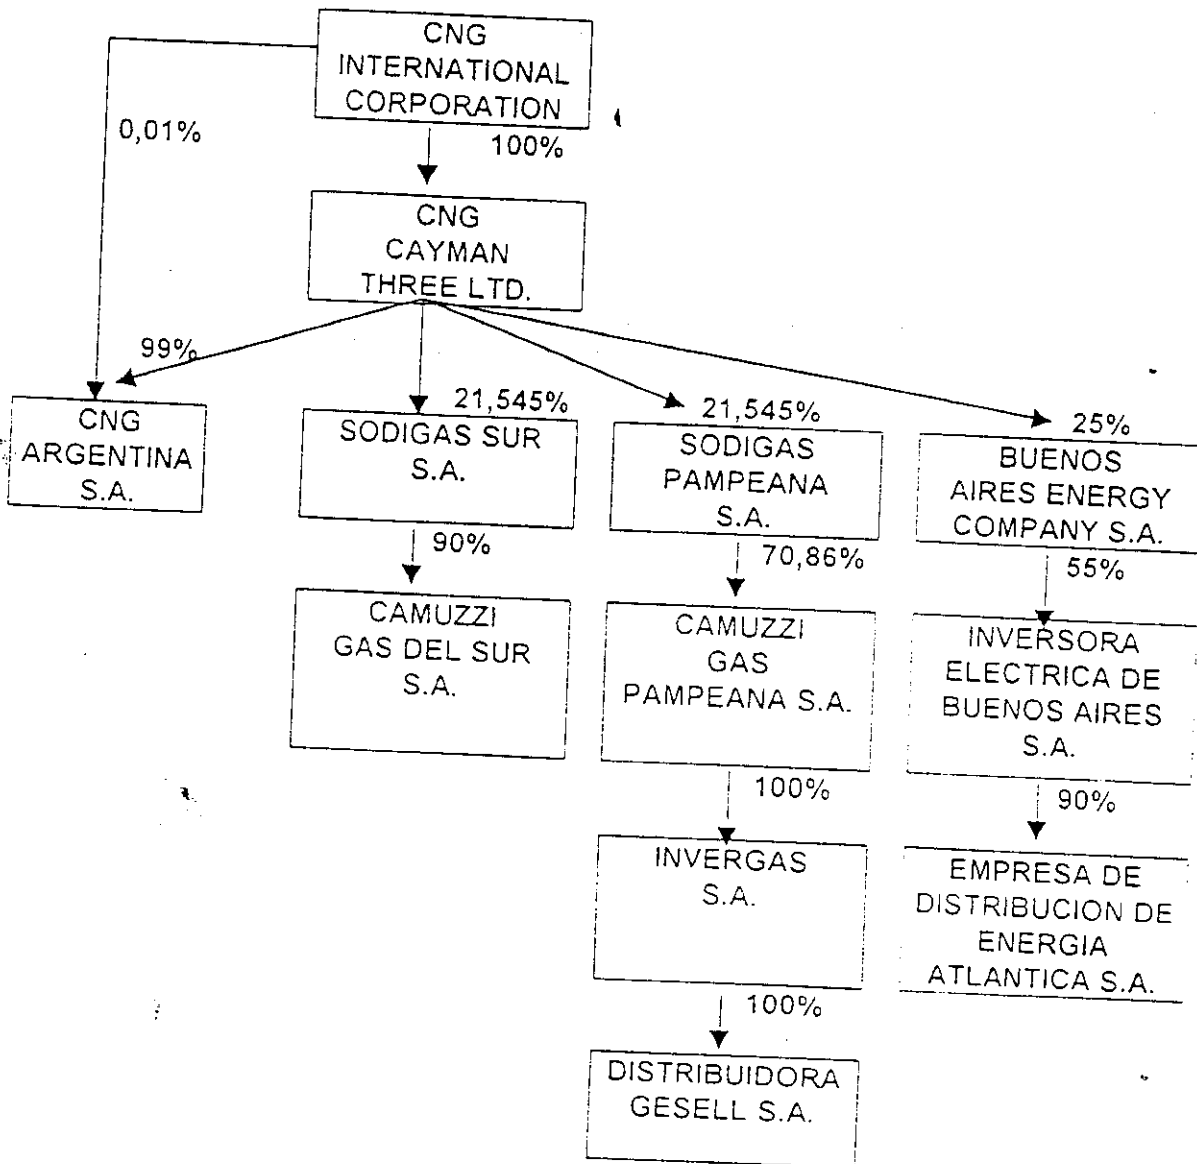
CNG INTERNATIONAL CORPORATION

0,01%

100%

CNG CAYMAN THREE LTD.

99%

CNG ARGENTINA S.A.

21,545%

SODIGAS SUR S.A.

90%

CAMUZZI GAS DEL SUR S.A.

21,545%

SODIGAS PAMPEANA S.A.

70,86%

CAMUZZI GAS PAMPEANA S.A.

100%

INVERGAS S.A.

100%

DISTRIBUIDORA GESELL S.A.

25%

BUENOS AIRES ENERGY COMPANY S.A.

55%

INVERSORA ELECTRICA DE BUENOS AIRES S.A.

90%

EMPRESA DE DISTRIBUCION DE ENERGIA ATLANTICA S.A.